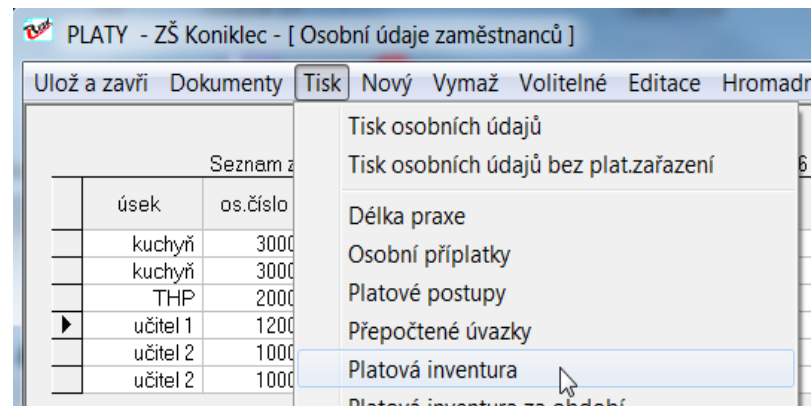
PLATY - ZŠ Koniklec - [ Osobní údaje zaměstnanců ]

Ulož a zavři Dokumenty Tisk Nový Vymaž Volitelné Editace Hromadn

Seznam z

| | úsek | os.číslo |
|---|---|---|
| | kuchyň | 3000 |
| | kuchyň | 3000 |
| | THP | 2000 |
| ▶ | učitel 1 | 1200 |
| | učitel 2 | 1000 |
| | učitel 2 | 1000 |

Tisk osobních údajů
Tisk osobních údajů bez plat.zařazení
Délka praxe
Osobní příplatky
Platové postupy
Přepočtené úvazky
Platová inventura
Platová inventura za období

6